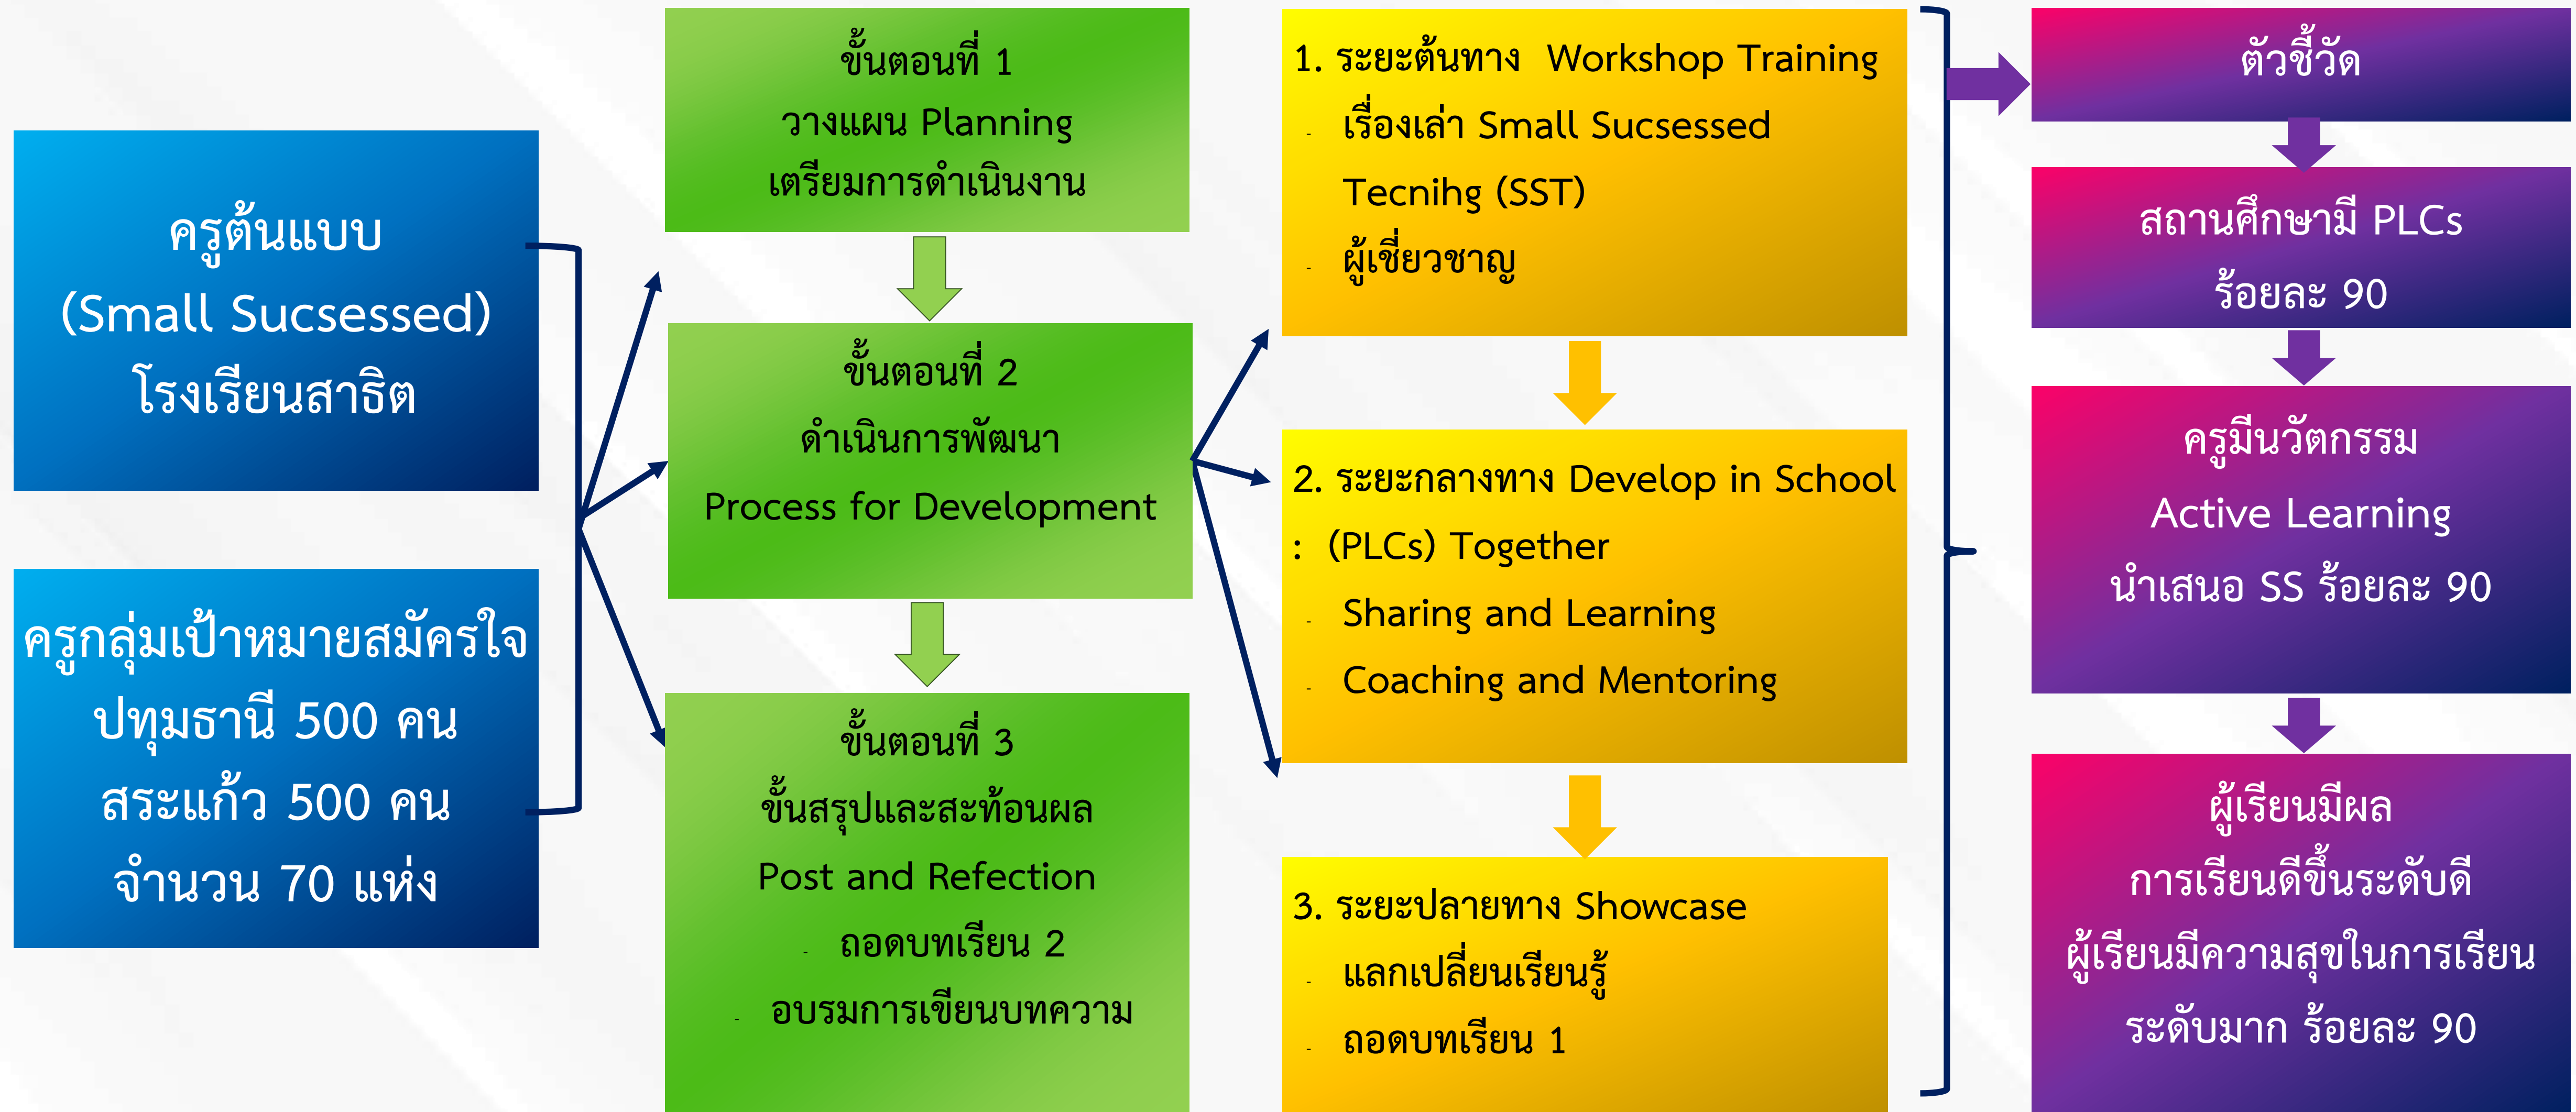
ครูต้นแบบ
(Small Sucsessed)
โรงเรียนสาธิต

ครูกลุ่มเป้าหมายสมัครใจ
ปทุมธานี 500 คน
สระแก้ว 500 คน
จำนวน 70 แห่ง

ขั้นตอนที่ 1
วางแผน Planning
เตรียมการดำเนินงาน

ขั้นตอนที่ 2
ดำเนินการพัฒนา
Process for Development

ขั้นตอนที่ 3
ขั้นสรุปและสะท้อนผล
Post and Refection
- ถอดบทเรียน 2
- อบรมการเขียนบทความ

1. ระยะต้นทาง Workshop Training
- เรื่องเล่า Small Sucsessed Tecnihg (SST)
- ผู้เชี่ยวชาญ

2. ระยะกลางทาง Develop in School : (PLCs) Together
- Sharing and Learning
- Coaching and Mentoring

3. ระยะปลายทาง Showcase
- แลกเปลี่ยนเรียนรู้
- ถอดบทเรียน 1

ตัวชี้วัด

สถานศึกษามี PLCs
ร้อยละ 90

ครูมีนวัตกรรม
Active Learning
นำเสนอ SS ร้อยละ 90

ผู้เรียนมีผล
การเรียนดีขึ้นระดับดี
ผู้เรียนมีความสุขในการเรียน
ระดับมาก ร้อยละ 90